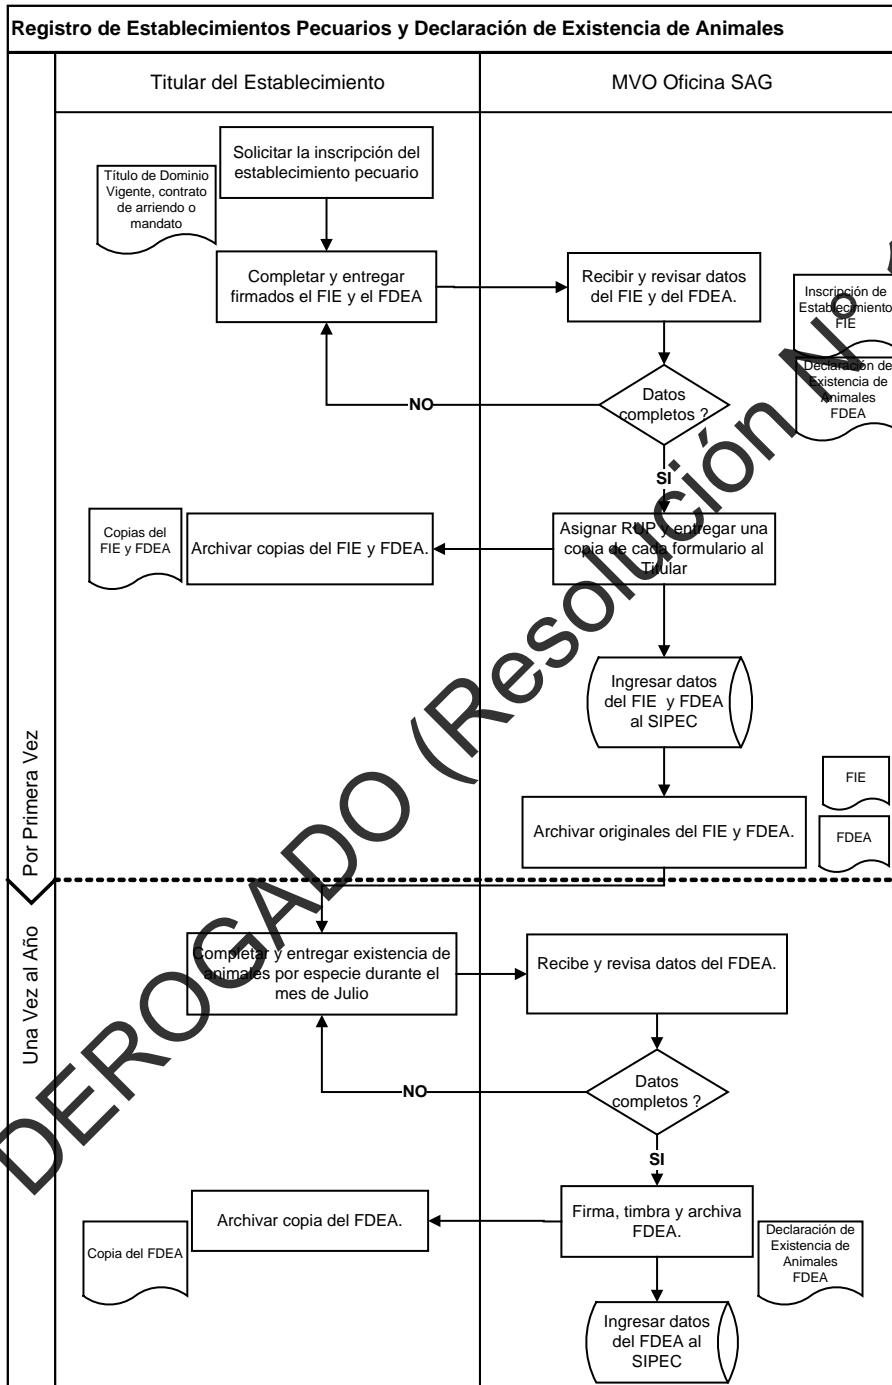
Registro de Establecimientos Pecuarios y Declaración de Existencia de Animales

Titular del Establecimiento

MVO Oficina SAG

Por Primera Vez

Solicitar la inscripción del establecimiento pecuario

Título de Dominio Vigente, contrato de arriendo o mandato

Completar y entregar firmados el FIE y el FDEA

Recibir y revisar datos del FIE y del FDEA.

Inscripción de Establecimiento FIE

Declaración de Existencia de Animales FDEA

Datos completos ?

NO

SI

Copias del FIE y FDEA

Archivar copias del FIE y FDEA.

Asignar RUP y entregar una copia de cada formulario al Titular

Ingresar datos del FIE y FDEA al SIPEC

FIE

Archivar originales del FIE y FDEA.

FDEA

Una Vez al Año

Completar y entregar existencia de animales por especie durante el mes de Julio

Recibe y revisa datos del FDEA.

Datos completos ?

NO

SI

Archivar copia del FDEA.

Copia del FDEA

Firma, timbra y archiva FDEA.

Declaración de Existencia de Animales FDEA

Ingresar datos del FDEA al SIPEC

DEROGADO (Resolución N